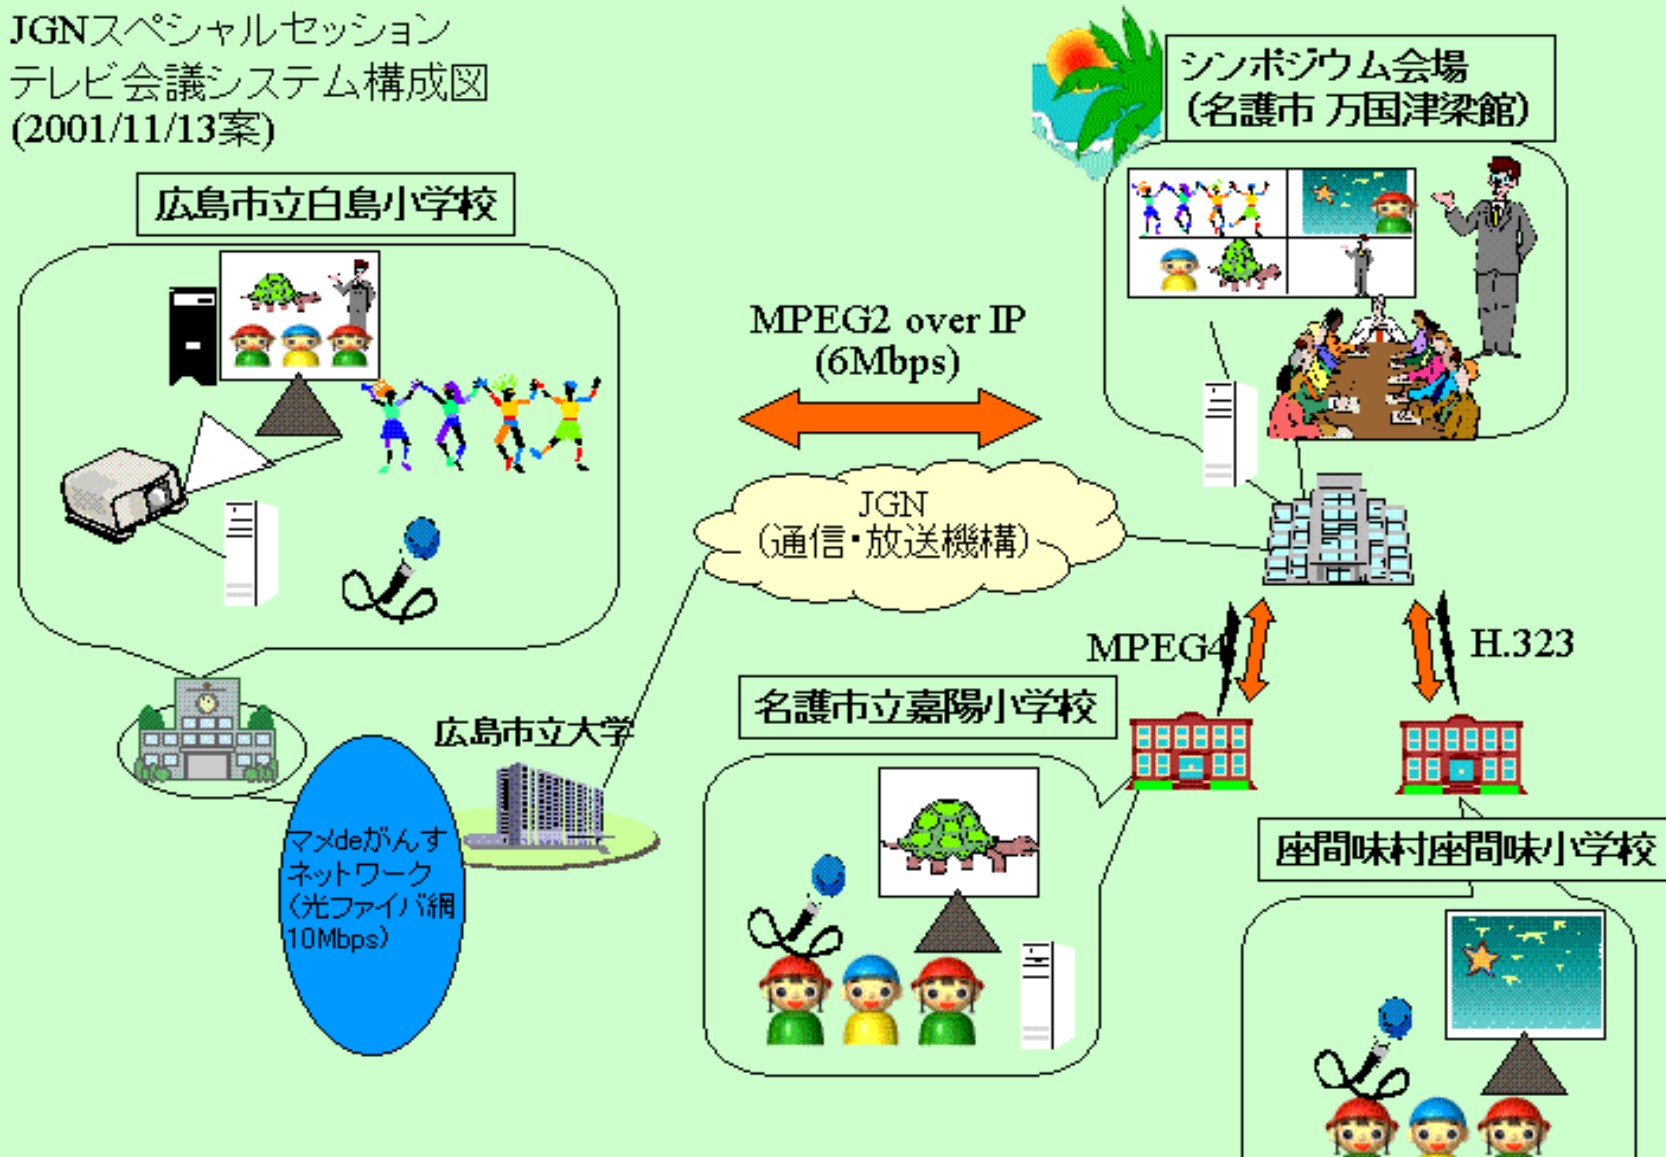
JGNスペシャルセッション
テレビ会議システム構成図
(2001/11/13案)

シンポジウム会場
(名護市 万国津梁館)

広島市立白島小学校

MPEG2 over IP
(6Mbps)

JGN
(通信・放送機構)

MPEG4

H.323

名護市立嘉陽小学校

広島市立大学

マメdeがんす
ネットワーク
(光ファイバ網
10Mbps)

座間味村座間味小学校